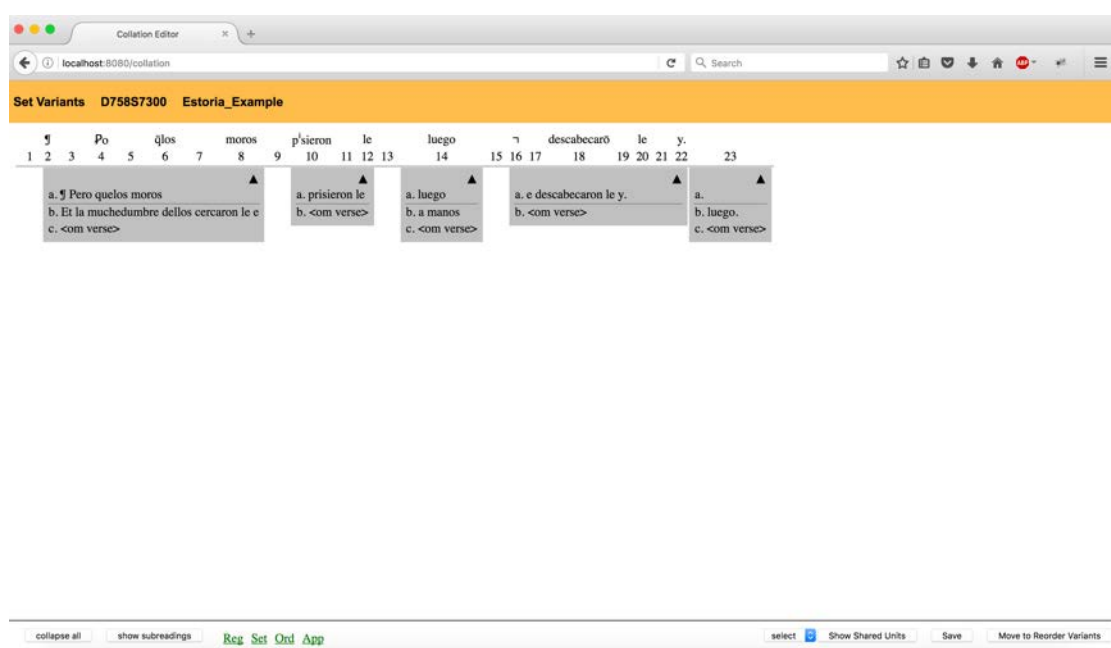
Collation Editor

localhost:8080/collation

Search

Set Variants D758S7300 Estoria_Example

¶ ꝑo q̃los moros pˡsieron le luego ¬ descabecarõ le y.
1 2 3 4 5 6 7 8 9 10 11 12 13 14 15 16 17 18 19 20 21 22 23

▲
a. ¶ Pero quelos moros
b. Et la muchedumbre dellos cercaron le e
c. <om verse>

▲
a. prisieron le
b. <om verse>

▲
a. luego
b. a manos
c. <om verse>

▲
a. e descabecaron le y.
b. <om verse>

▲
a.
b. luego.
c. <om verse>

collapse all show subreadings Reg Set Ord App select Show Shared Units Save Move to Reorder Variants